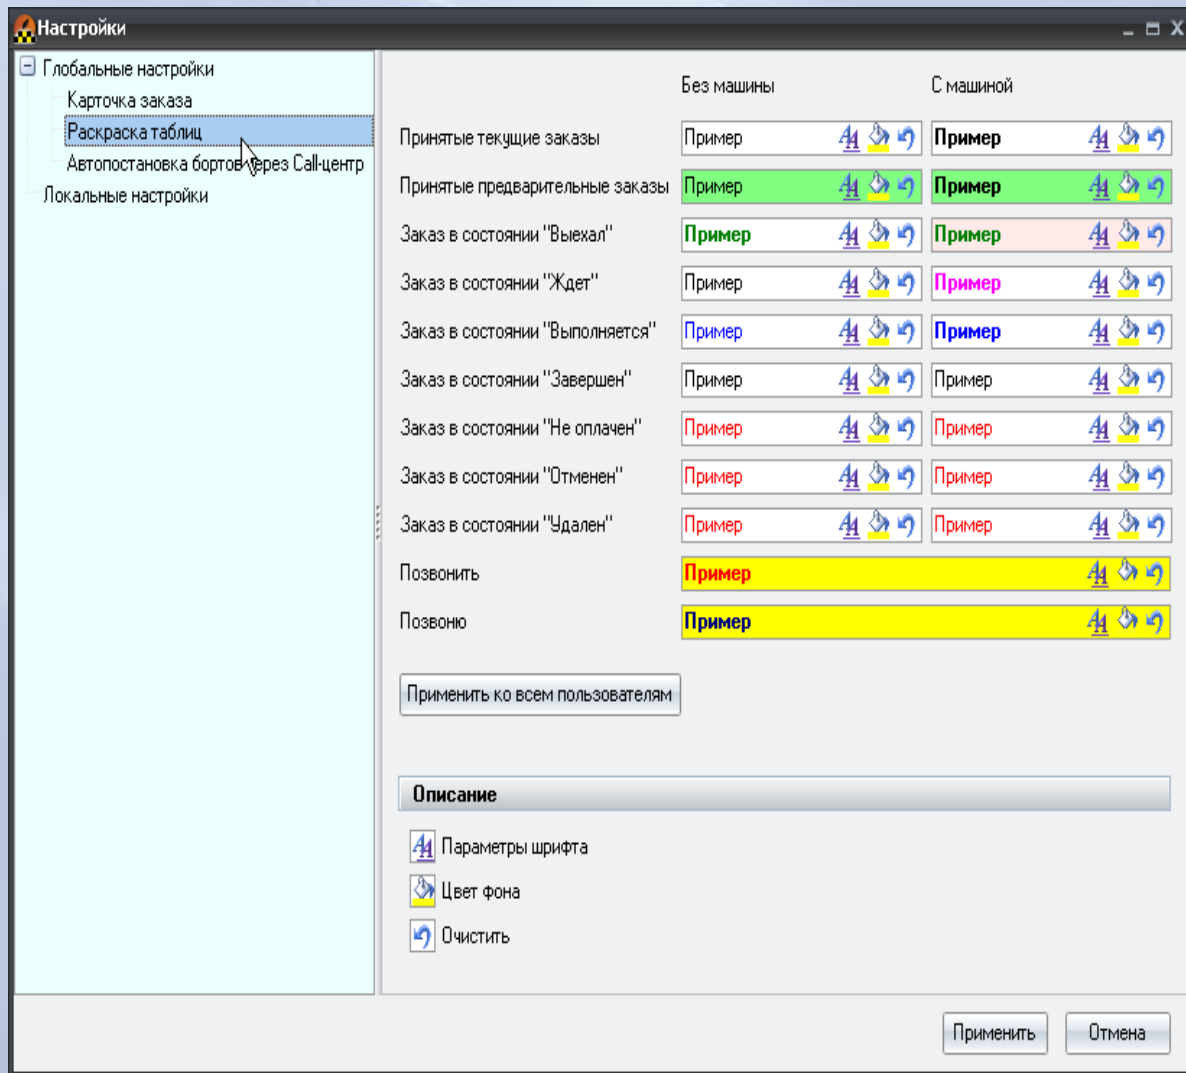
Настройки

Глобальные настройки
Карточка заказа
Раскраска таблиц
Автопостановка бортов через Call-центр
Локальные настройки

| | Без машины | С машиной |
|---|---|---|
| Принятые текущие заказы | Пример | Пример |
| Принятые предварительные заказы | Пример | Пример |
| Заказ в состоянии "Выехал" | Пример | Пример |
| Заказ в состоянии "Ждет" | Пример | Пример |
| Заказ в состоянии "Выполняется" | Пример | Пример |
| Заказ в состоянии "Завершен" | Пример | Пример |
| Заказ в состоянии "Не оплачен" | Пример | Пример |
| Заказ в состоянии "Отменен" | Пример | Пример |
| Заказ в состоянии "Удален" | Пример | Пример |
| Позвонить | Пример | |
| Позвоню | Пример | |

Применить ко всем пользователям

Описание
Параметры шрифта
Цвет фона
Очистить

Применить
Отмена